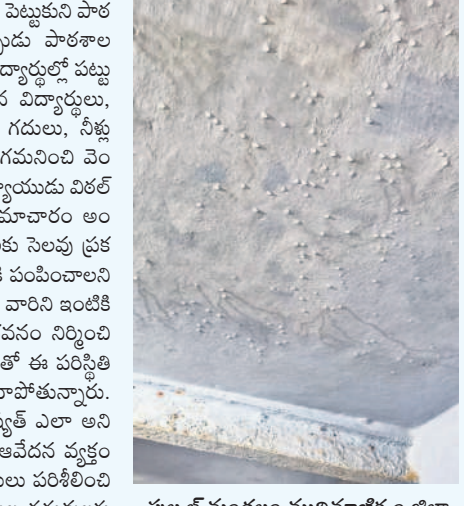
పెట్టుకుని పాఠ
ుడు పాఠశాల
ద్యార్థుల్లో పట్టు
ర విద్యార్థులు,
గదులు, నీళ్ల
గమనించి వెం
్యాయుడు విఠల్
మాచారం అం
కు సెలవు ప్రక
పంపించాలని
వారిని ఇంటికి
వనం నిర్మించి
తో ఈ పరిస్థితి
ాపోతున్నారు.
్యత్ ఎలా అని
ఆవేదన వ్యక్తం
లు పరిశీలించి

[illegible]